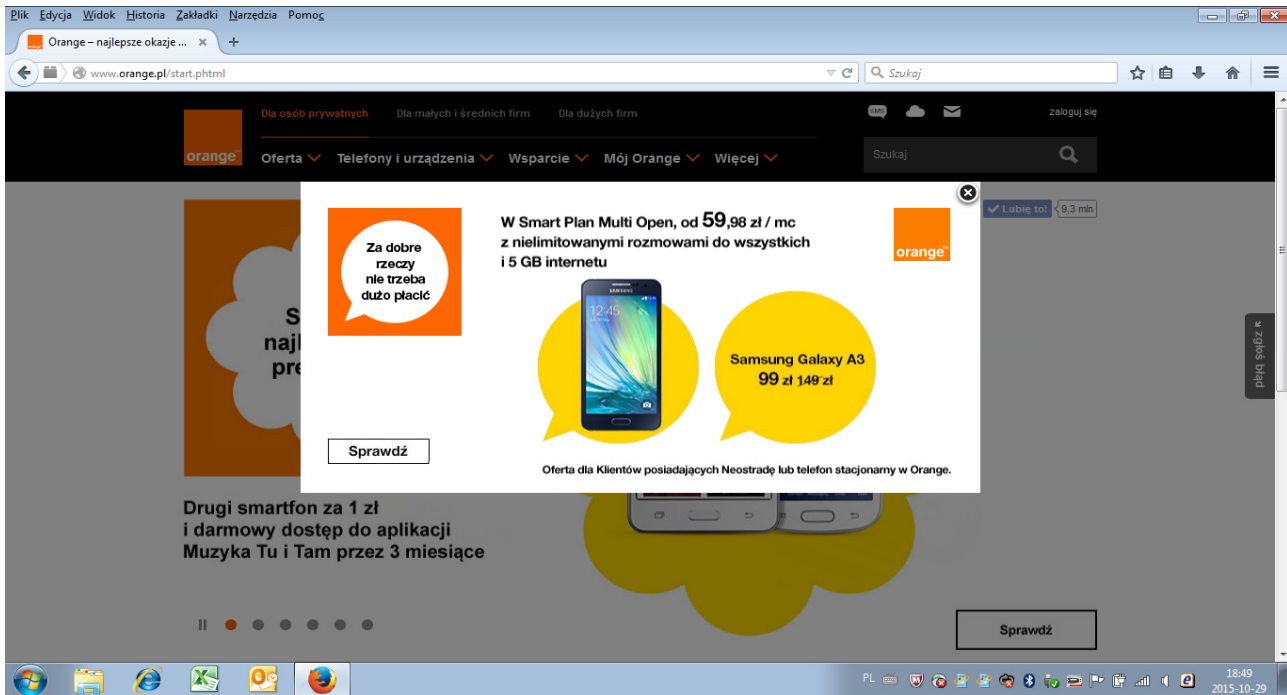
Plik Edycja Widok Historia Zakładki Narzędzia Pomoc

Orange – najlepsze okazje ...

www.orange.pl/start.phtml

Szukaj

Dla osób prywatnych Dla małych i średnich firm Dla dużych firm

zaloguj się

orange

Oferta Telefony i urządzenia Wsparcie Mój Orange Więcej

Szukaj

Lubię to! 9,3 mln

S
najl
pre

Za dobre rzeczy nie trzeba dużo płacić

W Smart Plan Multi Open, od 59,98 zł / mc z nielimitowanymi rozmowami do wszystkich i 5 GB internetu

orange

Samsung Galaxy A3
99 zł 149 zł

Sprawdź

Oferta dla Klientów posiadających Neostradę lub telefon stacjonarny w Orange.

Drugi smartfon za 1 zł
i darmowy dostęp do aplikacji
Muzyka Tu i Tam przez 3 miesiące

Sprawdź

zgłoś błąd

PL

18:49
2015-10-29